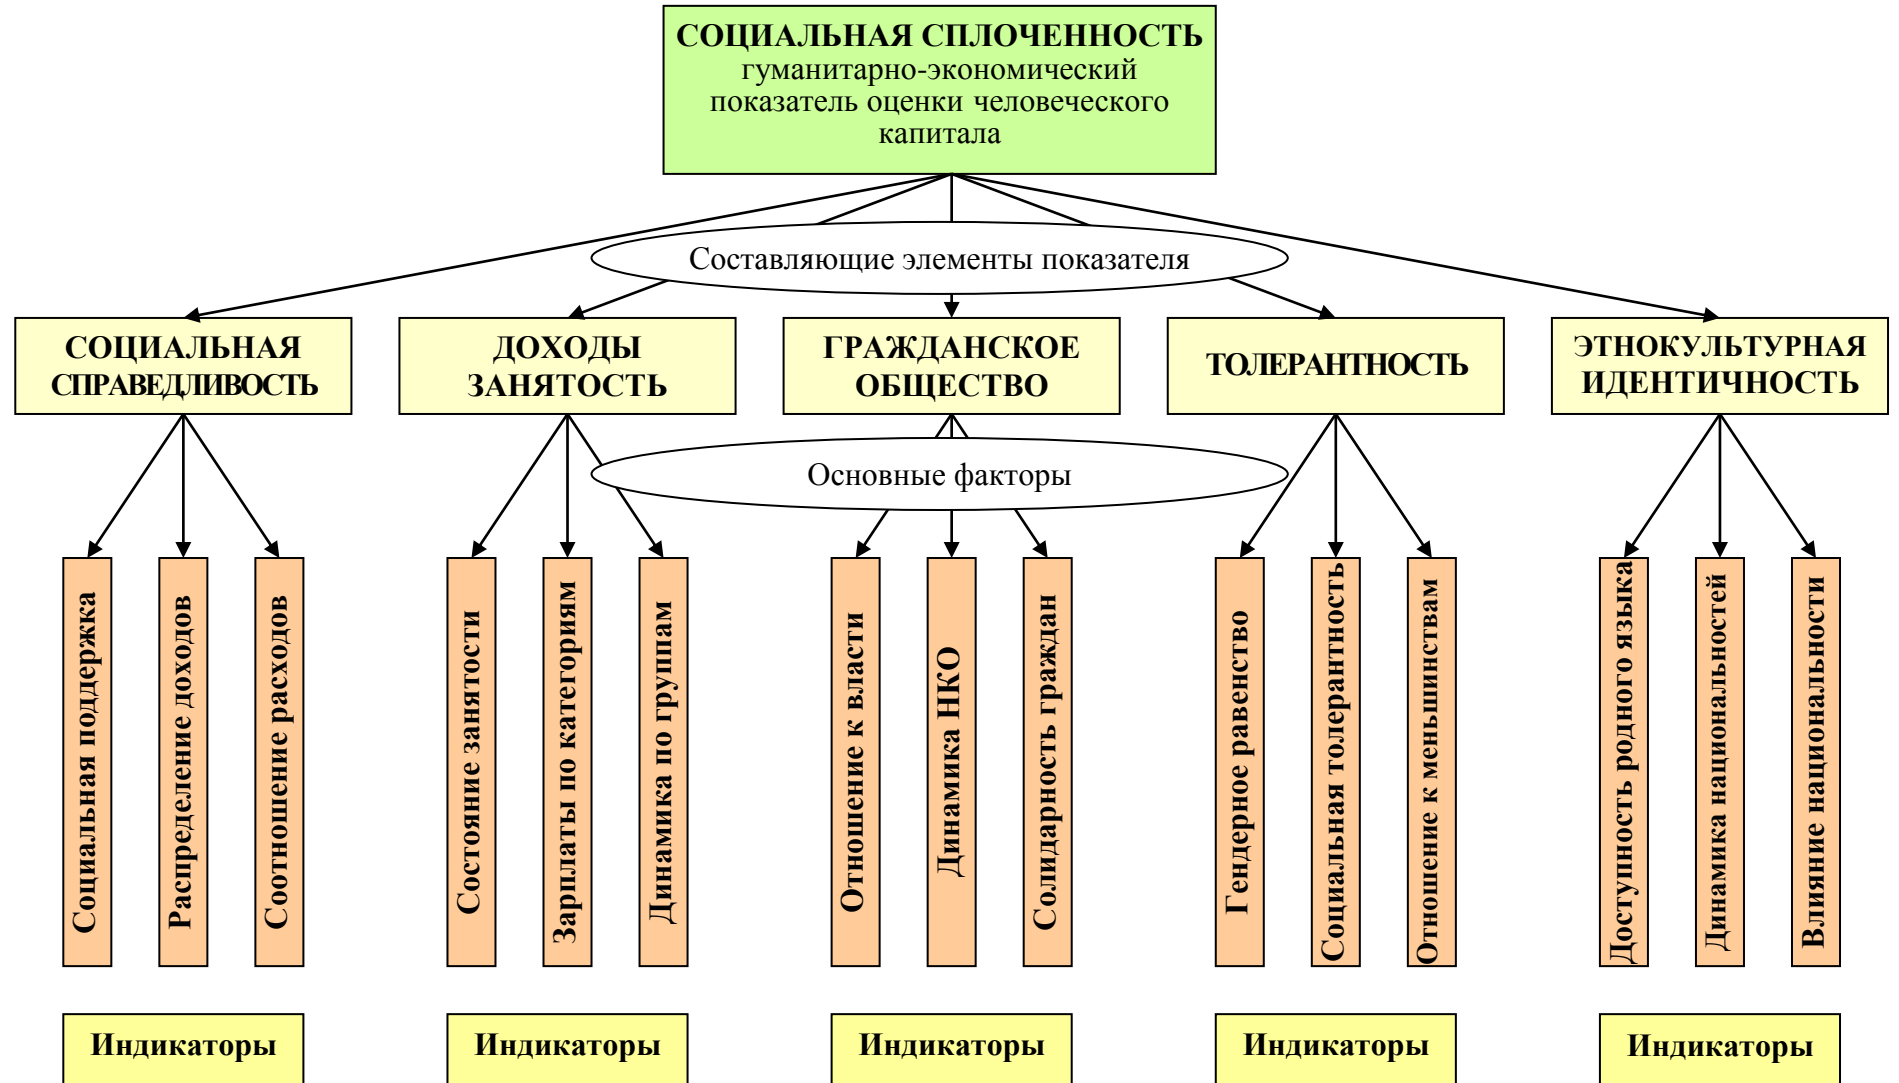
СОЦИАЛЬНАЯ СПЛОЧЕННОСТЬ
гуманитарно-экономический показатель оценки человеческого капитала

Составляющие элементы показателя

СОЦИАЛЬНАЯ СПРАВЕДЛИВОСТЬ

ДОХОДЫ ЗАНЯТОСТЬ

ГРАЖДАНСКОЕ ОБЩЕСТВО

ТОЛЕРАНТНОСТЬ

ЭТНОКУЛЬТУРНАЯ ИДЕНТИЧНОСТЬ

Основные факторы

Социальная поддержка

Распределение доходов

Соотношение расходов

Состояние занятости

Зарплаты по категориям

Динамика по группам

Отношение к власти

Динамика НКО

Солидарность граждан

Гендерное равенство

Социальная толерантность

Отношение к меньшинствам

Доступность родного языка

Динамика национальностей

Влияние национальности

Индикаторы

Индикаторы

Индикаторы

Индикаторы

Индикаторы